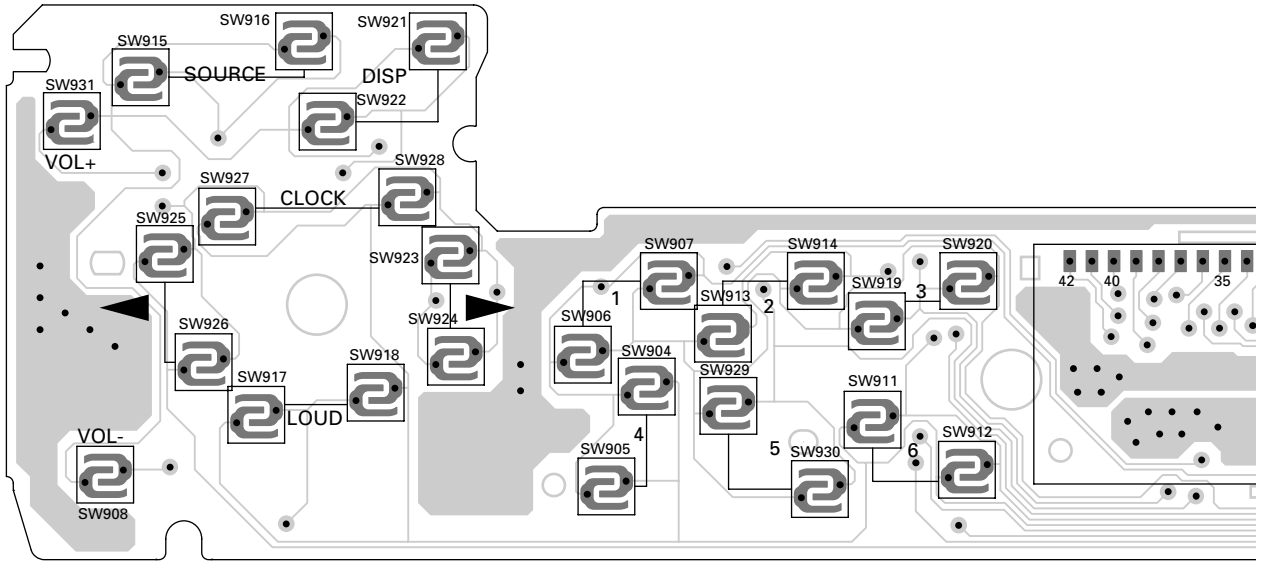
SW916
SW921
SW915
SOURCE
DISP
SW931
SW922
VOL+
SW928
SW927
CLOCK
SW925
SW923
SW907
SW914
SW920
1
SW913
2
SW919
3
42
40
35
SW924
SW906
SW926
SW904
SW918
SW917
SW929
SW911
LOUD
4
VOL-
5
6
SW912
SW905
SW930
SW908